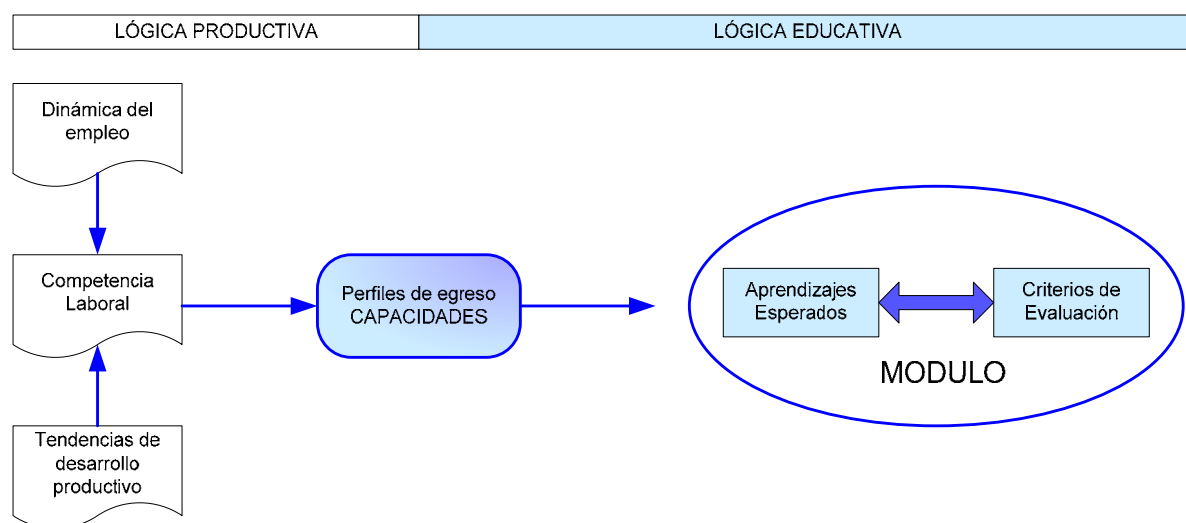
| LÓGICA PRODUCTIVA | LÓGICA EDUCATIVA |
|---|---|

Dinámica del empleo

Competencia Laboral

Tendencias de desarrollo productivo

Perfiles de egreso CAPACIDADES

Aprendizajes Esperados

Criterios de Evaluación

MODULO